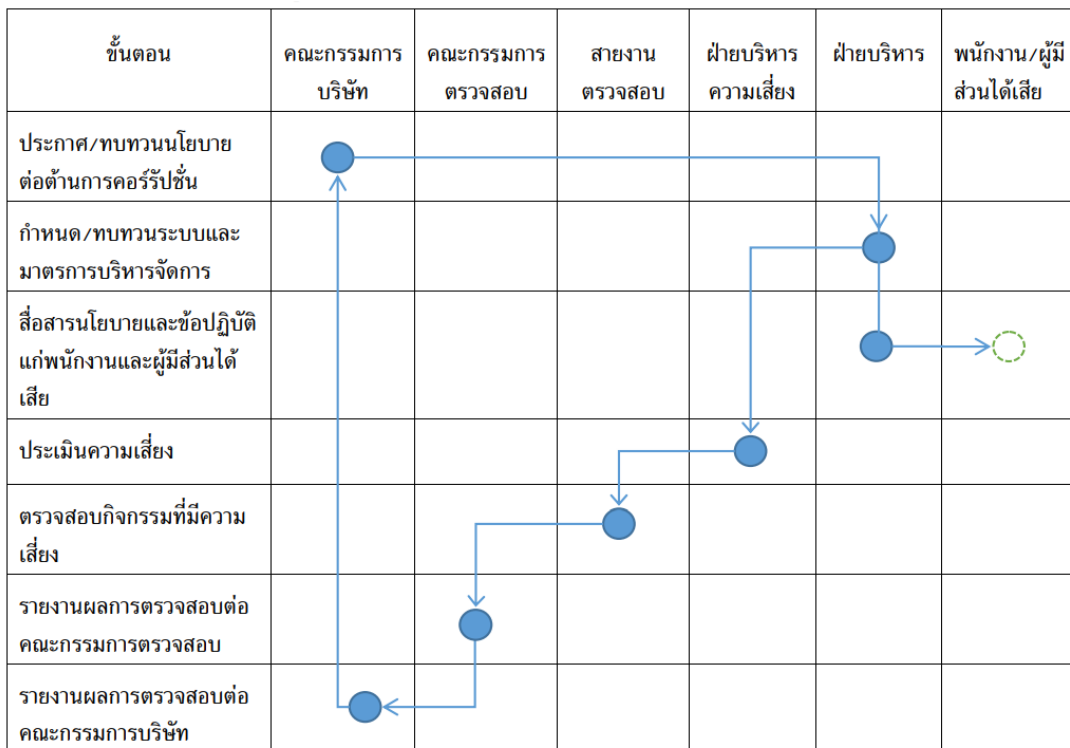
| ขั้นตอน | คณะกรรมการบริษัท | คณะกรรมการตรวจสอบ | สายงานตรวจสอบ | ฝ่ายบริหารความเสี่ยง | ฝ่ายบริหาร | พนักงาน/ผู้มีส่วนได้เสีย |
|---|---|---|---|---|---|---|
| ประกาศ/ทบทวนนโยบายต่อต้านการคอร์รัปชั่น | | | | | | |
| กำหนด/ทบทวนระบบและมาตรการบริหารจัดการ | | | | | | |
| สื่อสารนโยบายและข้อปฏิบัติแก่พนักงานและผู้มีส่วนได้เสีย | | | | | | |
| ประเมินความเสี่ยง | | | | | | |
| ตรวจสอบกิจกรรมที่มีความเสี่ยง | | | | | | |
| รายงานผลการตรวจสอบต่อคณะกรรมการตรวจสอบ | | | | | | |
| รายงานผลการตรวจสอบต่อคณะกรรมการบริษัท | | | | | | |